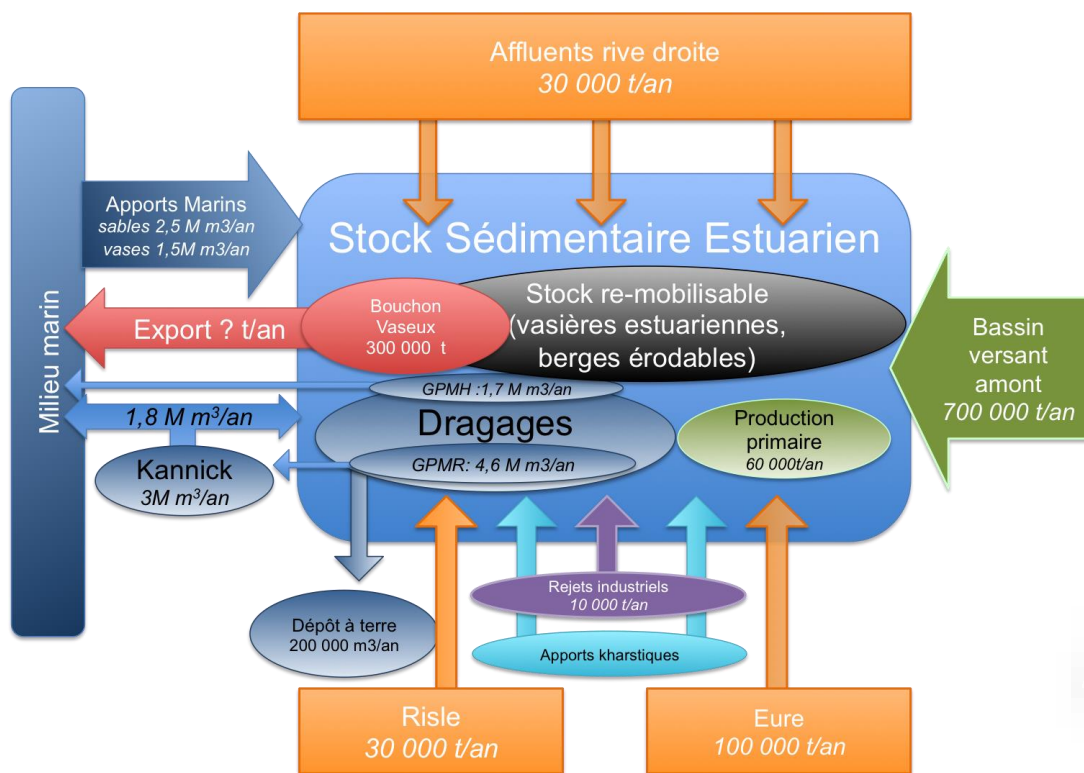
Affluents rive droite
30 000 t/an

Milieu marin

Apports Marins
sables 2,5 M m3/an
vases 1,5M m3/an

Stock Sédimentaire Estuarien

Bouchon Vaseux
300 000 t

Stock re-mobilisable
(vasières estuariennes, berges érodables)

Export ? t/an

Bassin versant amont
700 000 t/an

GPMH :1,7 M m3/an

$1,8\ M\ m^3/an$

Dragages

Production primaire
60 000t/an

Kannick
$3M\ m^3/an$

GPMR: 4,6 M m3/an

Rejets industriels
10 000 t/an

Dépôt à terre
200 000 m3/an

Apports kharstiques

Risle
30 000 t/an

Eure
100 000 t/an